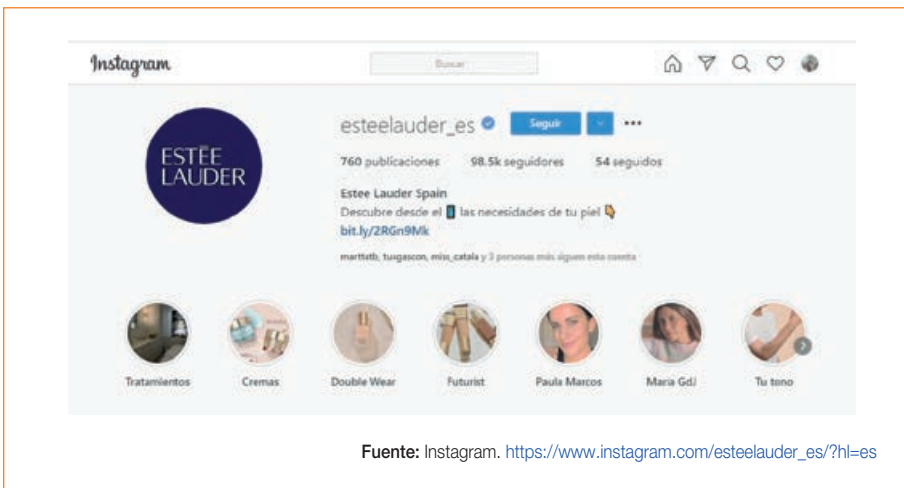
Instagram

Buscar

ESTĒE LAUDER

esteelauder_es

Seguir

760 publicaciones 98.5k seguidores 54 seguidos

Estee Lauder Spain
Descubre desde el 📱 las necesidades de tu piel 👇
bit.ly/2RGn9Mk

marttstb, tuigascon, miss_catala y 3 personas más siguen esta cuenta

Tratamientos Cremas Double Wear Futurist Paula Marcos Maria GdJ Tu tono

Fuente: Instagram. https://www.instagram.com/esteelauder_es/?hl=es